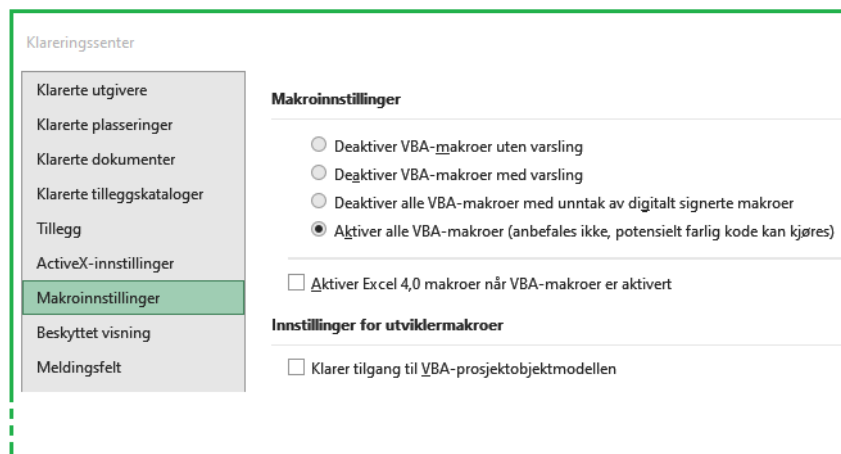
Klareringssenter

Klarerte utgivere
Klarerte plasseringer
Klarerte dokumenter
Klarerte tilleggskataloger
Tillegg
ActiveX-innstillinger
Makroinnstillinger
Beskyttet visning
Meldingsfelt

Makroinnstillinger

Deaktiver VBA-makroer uten varsling
Deaktiver VBA-makroer med varsling
Deaktiver alle VBA-makroer med unntak av digitalt signerte makroer
Aktiver alle VBA-makroer (anbefales ikke, potensielt farlig kode kan kjøres)

Aktiver Excel 4,0 makroer når VBA-makroer er aktivert

Innstillinger for utviklermakroer

Klarer tilgang til VBA-prosjektobjektmodellen